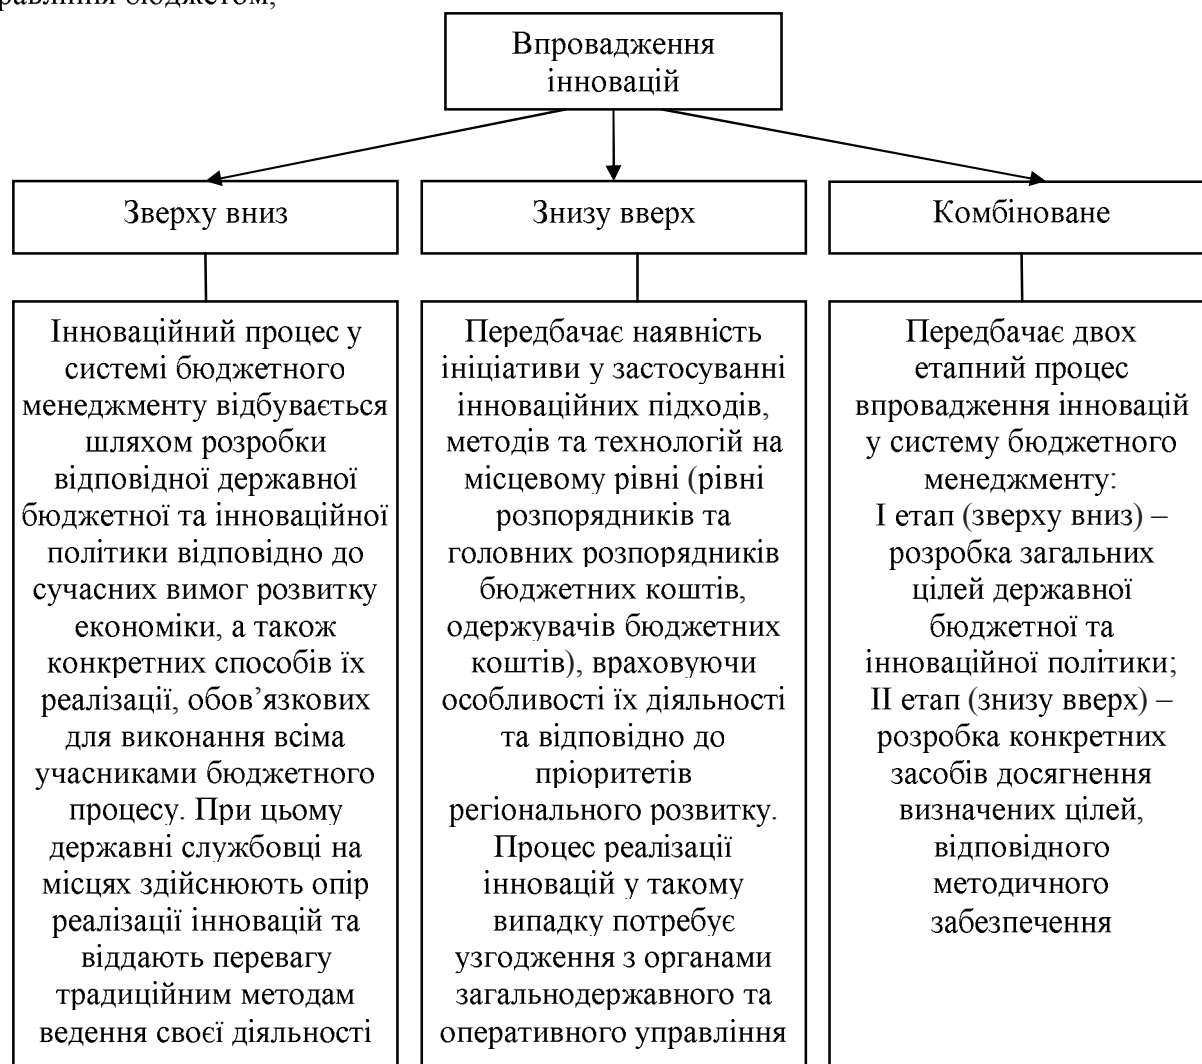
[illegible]равління бюджетом;

Впровадження інновацій

Зверху вниз

Знизу вверх

Комбіноване

Інноваційний процес у системі бюджетного менеджменту відбувається шляхом розробки відповідної державної бюджетної та інноваційної політики відповідно до сучасних вимог розвитку економіки, а також конкретних способів їх реалізації, обов’язкових для виконання всіма учасниками бюджетного процесу. При цьому державні службовці на місцях здійснюють опір реалізації інновацій та віддають перевагу традиційним методам ведення своєї діяльності

Передбачає наявність ініціативи у застосуванні інноваційних підходів, методів та технологій на місцевому рівні (рівні розпорядників та головних розпорядників бюджетних коштів, одержувачів бюджетних коштів), враховуючи особливості їх діяльності та відповідно до пріоритетів регіонального розвитку. Процес реалізації інновацій у такому випадку потребує узгодження з органами загальнодержавного та оперативного управління

Передбачає двох етапний процес впровадження інновацій у систему бюджетного менеджменту:
І етап (зверху вниз) – розробка загальних цілей державної бюджетної та інноваційної політики;
ІІ етап (знизу вверх) – розробка конкретних засобів досягнення визначених цілей, відповідного методичного забезпечення